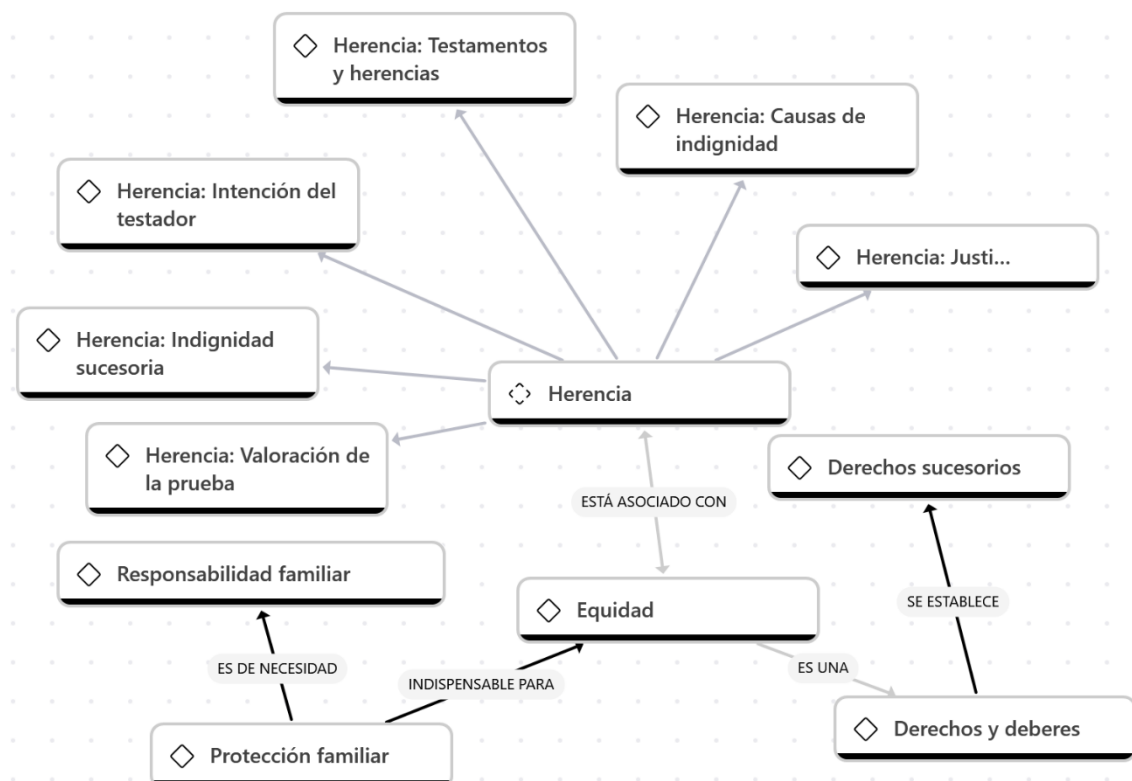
Herencia: Testamentos y herencias

Herencia: Causas de indignidad

Herencia: Intención del testador

Herencia: Justi...

Herencia: Indignidad sucesoria

Herencia

Herencia: Valoración de la prueba

Derechos sucesorios

ESTÁ ASOCIADO CON

Responsabilidad familiar

Equidad

SE ESTABLECE

ES DE NECESIDAD

INDISPENSABLE PARA

ES UNA

Protección familiar

Derechos y deberes